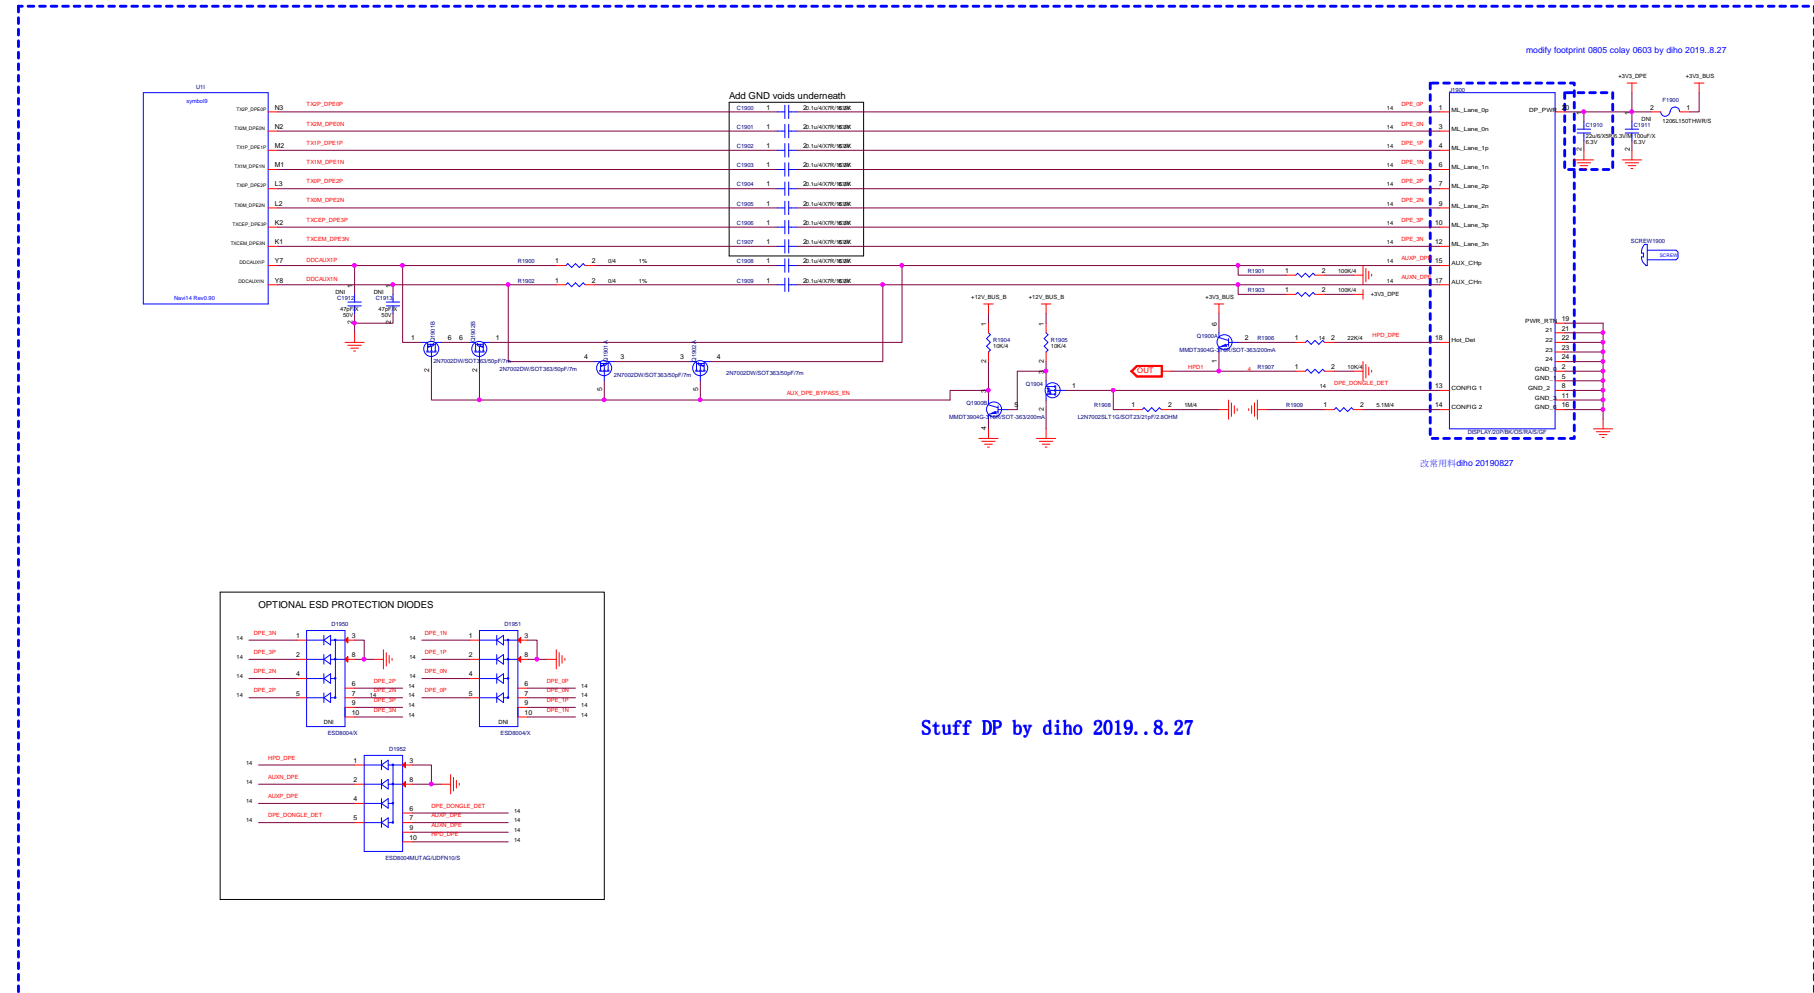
modify footprint 0805 colay 0603 by diho 2019..8.27

U11
symbol9
TX0P_DPE0P N3 TX2P_DPE0P
TX0M_DPE0N N2 TX2M_DPE0N
TX1P_DPE1P M2 TX1P_DPE1P
TX1M_DPE1N M1 TX1M_DPE1N
TX0P_DPE2P L3 TX0P_DPE2P
TX0M_DPE2N L2 TX0M_DPE2N
TXCEP_DPE3P K2 TXCEP_DPE3P
TXCEM_DPE3N K1 TXCEM_DPE3N
DDCAUXP Y7 DDCAUX1P
DDCAUXN Y8 DDCAUX1N
Navi14 Rev0.90

Add GND voids underneath
C1900 1 2 0.1u/4/X7R/16V/K
C1901 1 2 0.1u/4/X7R/16V/K
C1902 1 2 0.1u/4/X7R/16V/K
C1903 1 2 0.1u/4/X7R/16V/K
C1904 1 2 0.1u/4/X7R/16V/K
C1905 1 2 0.1u/4/X7R/16V/K
C1906 1 2 0.1u/4/X7R/16V/K
C1907 1 2 0.1u/4/X7R/16V/K
C1908 1 2 0.1u/4/X7R/16V/K
C1909 1 2 0.1u/4/X7R/16V/K

R1900 1 2 0/4 1%
R1902 1 2 0/4 1%
DNI C1912 47pF/X 50V
DNI C1913 47pF/X 50V
2N7002DW/SOT363/50pF/7m
2N7002DW/SOT363/50pF/7m
2N7002DW/SOT363/50pF/7m
2N7002DW/SOT363/50pF/7m
AUX_DPE_BYPASS_EN

+12V_BUS_B
R1904 10K/4
+12V_BUS_B
R1905 10K/4
Q1900B
MMDT3904G-7-F/SOT-363/200mA
Q1904
L2N7002SLT1G/SOT23/21pF/2.8OHM
R1908 1 2 1M/4
R1909 1 2 5.1M/4
+3V3_BUS
Q1900A
MMDT3904G-7-F/SOT-363/200mA
R1906 1 2 22K/4 HPD_DPE
OUT HPD1 R1907 1 2 10K/4
DPE_DONGLE_DET
R1901 1 2 100K/4
R1903 1 2 100K/4 +3V3_DPE
AUXP_DPE
AUXN_DPE

J1900
DPE_0P 1 ML_Lane_0p
DPE_0N 3 ML_Lane_0n
DPE_1P 4 ML_Lane_1p
DPE_1N 6 ML_Lane_1n
DPE_2P 7 ML_Lane_2p
DPE_2N 9 ML_Lane_2n
DPE_3P 10 ML_Lane_3p
DPE_3N 12 ML_Lane_3n
15 AUX_CHp
17 AUX_CHn
18 Hot_Det
13 CONFIG 1
14 CONFIG 2
DP_PWR 20
PWR_RTN 19
21 22 23 24
GND_1 2
GND_ 5
GND_2 8
GND_3 11
GND_4 16
DISPLAY/20P/BK/OS/RA/S/GF

+3V3_DPE +3V3_BUS
F1900 2 1 1206L150THWR/S
DNI
C1910 22u/6/X5R/6.3V/M
C1911 100uF/X 6.3V
SCREW1900
SCREW
改常用料diho 20190827

OPTIONAL ESD PROTECTION DIODES
D1950
DPE_3N DPE_3P DPE_2N DPE_2P
DPE_2P DPE_2N DPE_3P DPE_3N
DNI
ESD8004/X
D1951
DPE_1N DPE_1P DPE_0N DPE_0P
DPE_0P DPE_0N DPE_1P DPE_1N
DNI
ESD8004/X
D1952
HPD_DPE AUXN_DPE AUXP_DPE DPE_DONGLE_DET
DPE_DONGLE_DET AUXP_DPE AUXN_DPE HPD_DPE
ESD8004MUTAG/UDFN10/S

Stuff DP by diho 2019..8.27